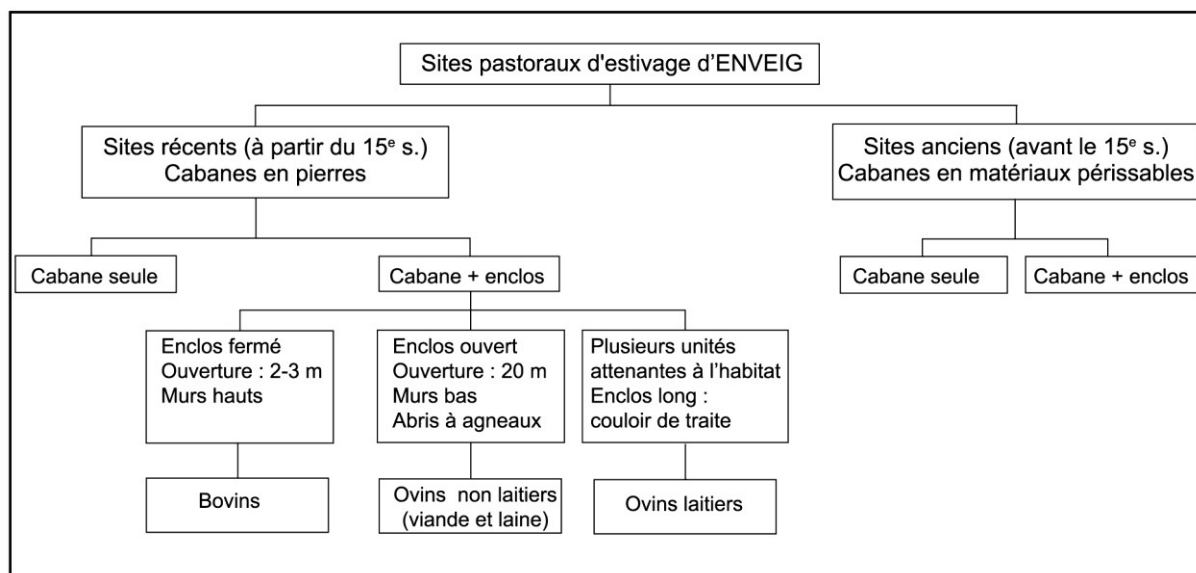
Sites pastoraux d'estivage d'ENVEIG

Sites récents (à partir du 15$^{e}$ s.)
Cabanes en pierres

Sites anciens (avant le 15$^{e}$ s.)
Cabanes en matériaux périssables

Cabane seule

Cabane + enclos

Cabane seule

Cabane + enclos

Enclos fermé
Ouverture : 2-3 m
Murs hauts

Enclos ouvert
Ouverture : 20 m
Murs bas
Abris à agneaux

Plusieurs unités attenantes à l'habitat
Enclos long : couloir de traite

Bovins

Ovins non laitiers (viande et laine)

Ovins laitiers